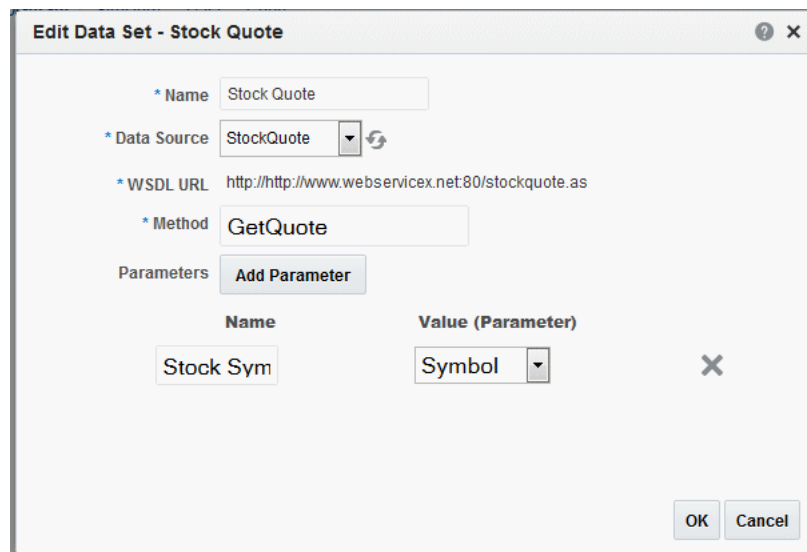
Edit Data Set - Stock Quote

* Name Stock Quote

* Data Source StockQuote

* WSDL URL http://http://www.webservicex.net:80/stockquote.as

* Method GetQuote

Parameters Add Parameter

Name

Value (Parameter)

Stock Sym

Symbol

OK Cancel